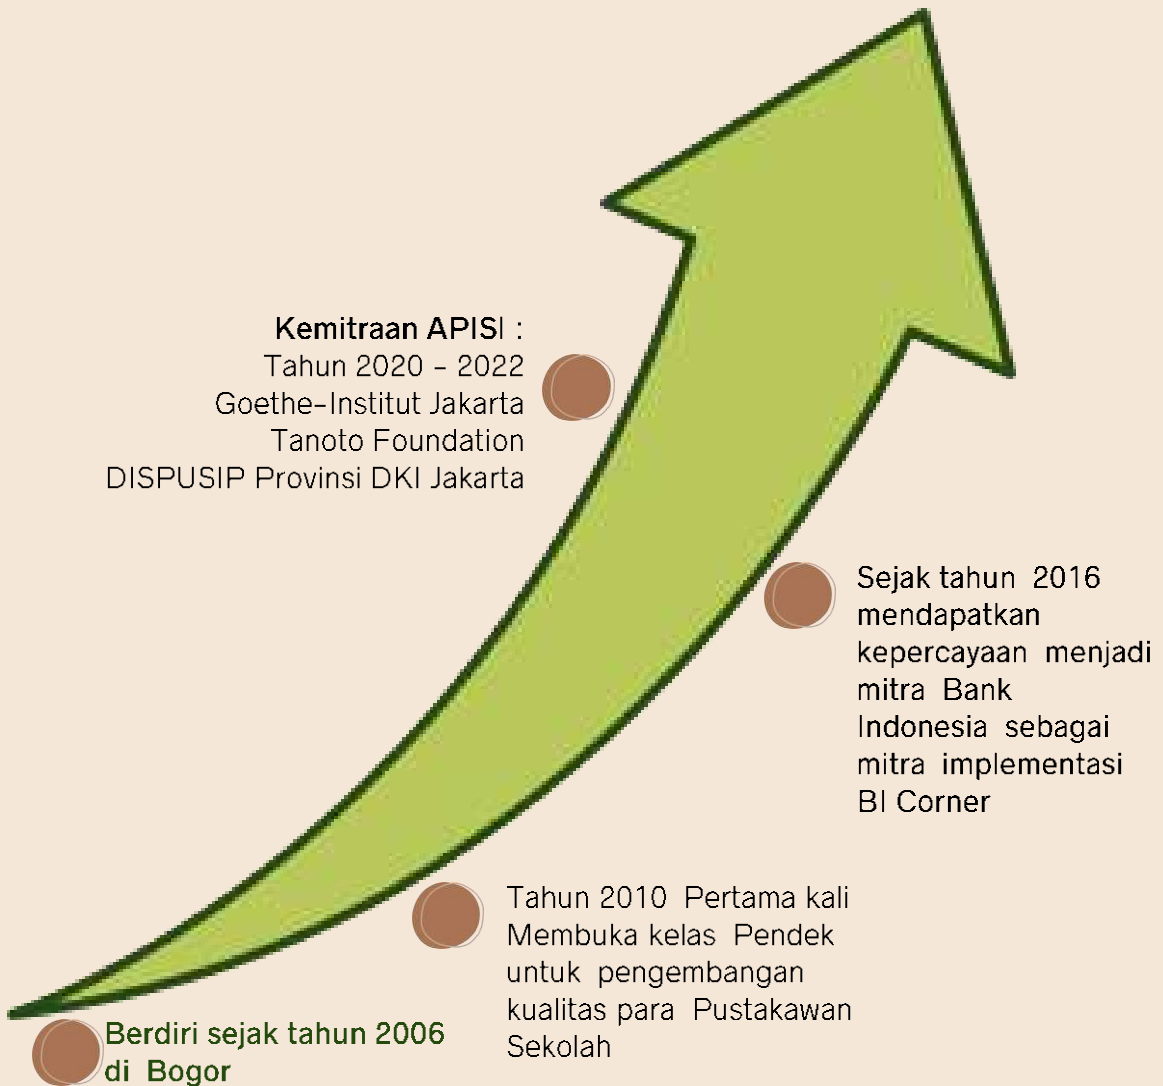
Kemitraan APISI :
Tahun 2020 - 2022
Goethe-Institut Jakarta
Tanoto Foundation
DISPUSIP Provinsi DKI Jakarta

Sejak tahun 2016 mendapatkan kepercayaan menjadi mitra Bank Indonesia sebagai mitra implementasi BI Corner

Tahun 2010 Pertama kali Membuka kelas Pendek untuk pengembangan kualitas para Pustakawan Sekolah

Berdiri sejak tahun 2006 di Bogor